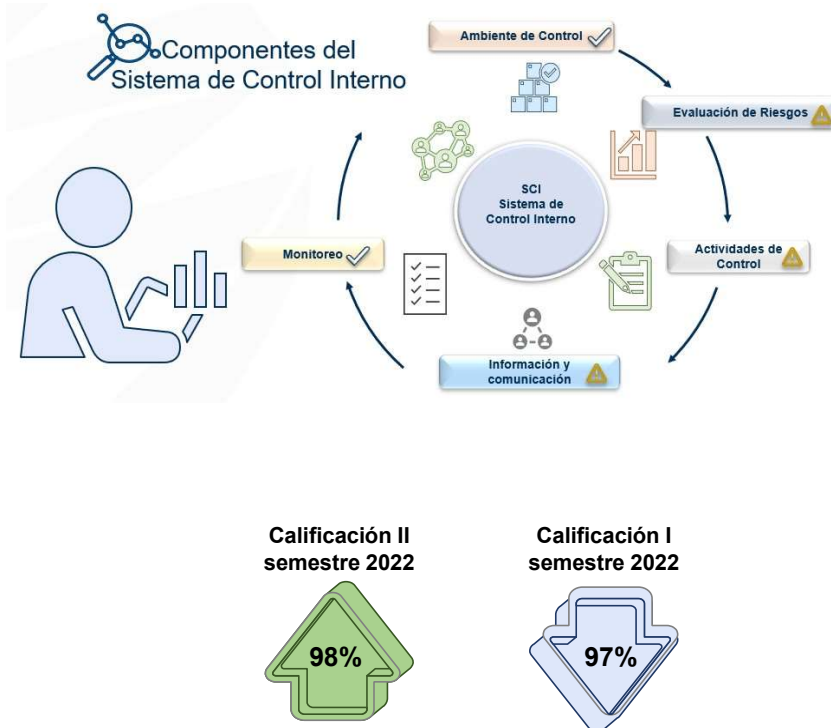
Componentes del Sistema de Control Interno

Ambiente de Control

Evaluación de Riesgos

SCI
Sistema de Control Interno

Actividades de Control

Monitoreo

Información y comunicación

Calificación II semestre 2022

98%

Calificación I semestre 2022

97%